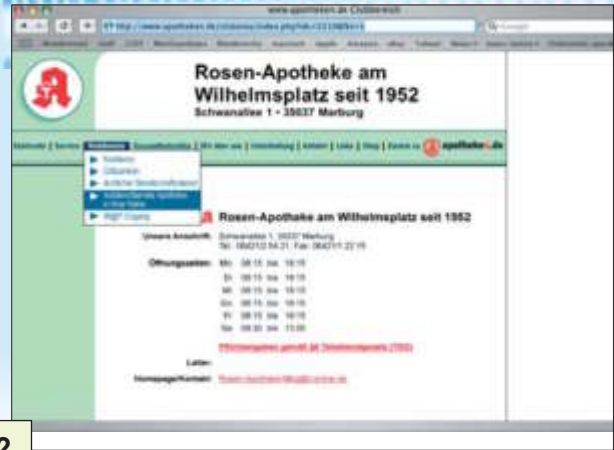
www.apotheken.de

Rosen-Apotheke am Wilhelmsplatz seit 1952
Schwanallee 1 · 35037 Marburg

Startseite | Service | Kontakt | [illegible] | Wir über uns | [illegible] | Aktuell | Links | Shop | Zurück zu apotheken.de

Kontakt
Glossar
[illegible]
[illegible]
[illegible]

Rosen-Apotheke am Wilhelmsplatz seit 1952

Unsere Anschrift: Schwanallee 1, 35037 Marburg
Tel.: 06421/2 64 21 · Fax: 06421/1 22 15

Öffnungszeiten: Mo 08:15 bis 18:15
Di 08:15 bis 18:15
Mi 08:15 bis 18:15
Do 08:15 bis 18:15
Fr 08:15 bis 18:15
Sa 08:30 bis 13:00

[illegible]

Leiter:

Homepage/Kontakt: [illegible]

2